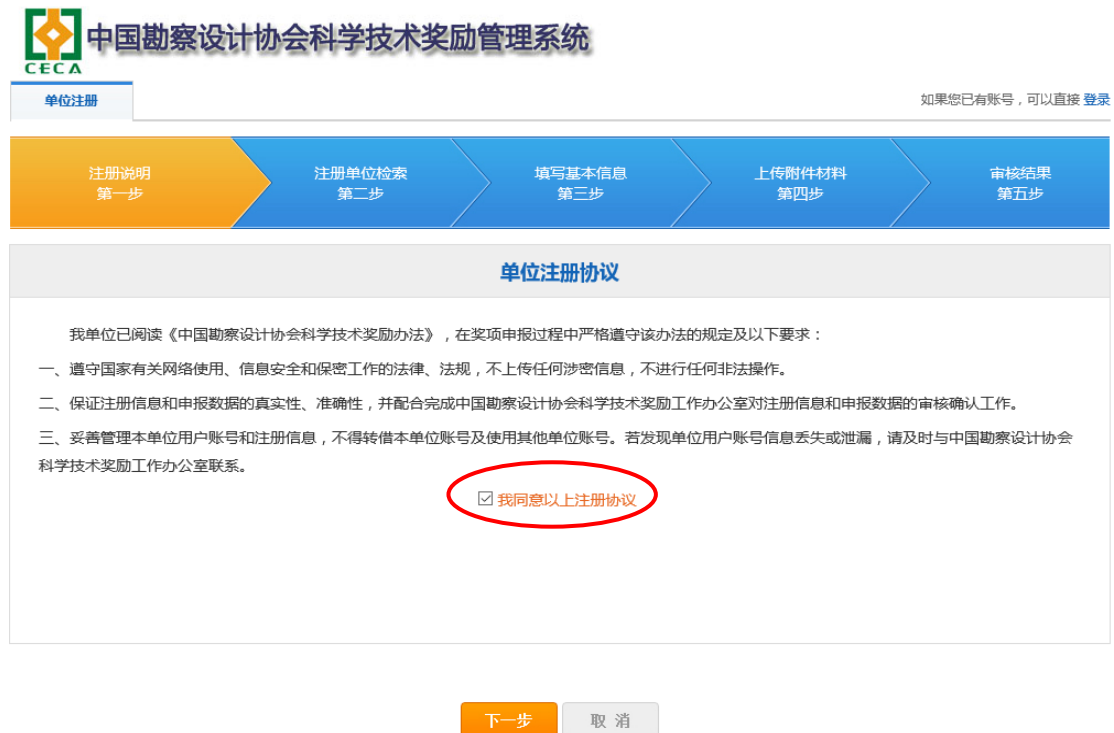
CECA 中国勘察设计协会科学技术奖励管理系统

单位注册

如果您已有账号，可以直接 登录

注册说明
第一步

注册单位检索
第二步

填写基本信息
第三步

上传附件材料
第四步

审核结果
第五步

单位注册协议

我单位已阅读《中国勘察设计协会科学技术奖励办法》，在奖项申报过程中严格遵守该办法的规定及以下要求：

一、遵守国家有关网络使用、信息安全和保密工作的法律、法规，不上传任何涉密信息，不进行任何非法操作。

二、保证注册信息和申报数据的真实性、准确性，并配合完成中国勘察设计协会科学技术奖励工作办公室对注册信息和申报数据的审核确认工作。

三、妥善管理本单位用户账号和注册信息，不得转借本单位账号及使用其他单位账号。若发现单位用户账号信息丢失或泄漏，请及时与中国勘察设计协会科学技术奖励工作办公室联系。

☑ 我同意以上注册协议

下一步 取 消